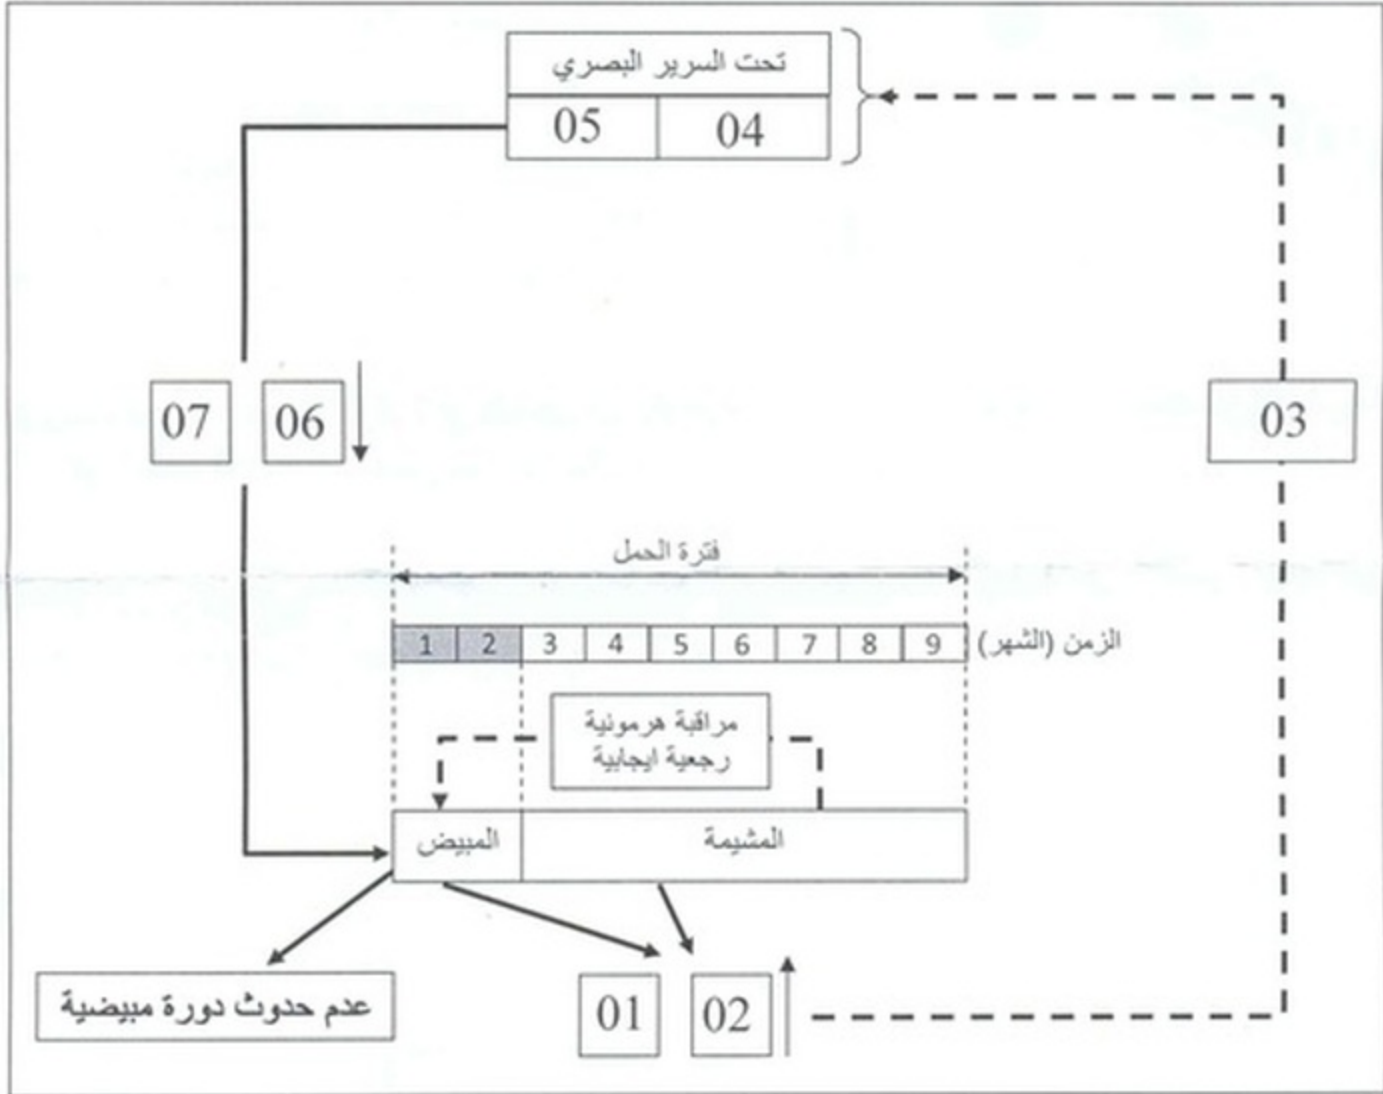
تحت السرير البصري

| 05 | 04 |
|---|---|

07 06

03

فترة الحمل

الزمن (الشهر)

| 1 | 2 | 3 | 4 | 5 | 6 | 7 | 8 | 9 |
|---|---|---|---|---|---|---|---|---|

مراقبة هرمونية رجعية ايجابية

المبيض

المشيمة

عدم حدوث دورة مبيضية

01 02